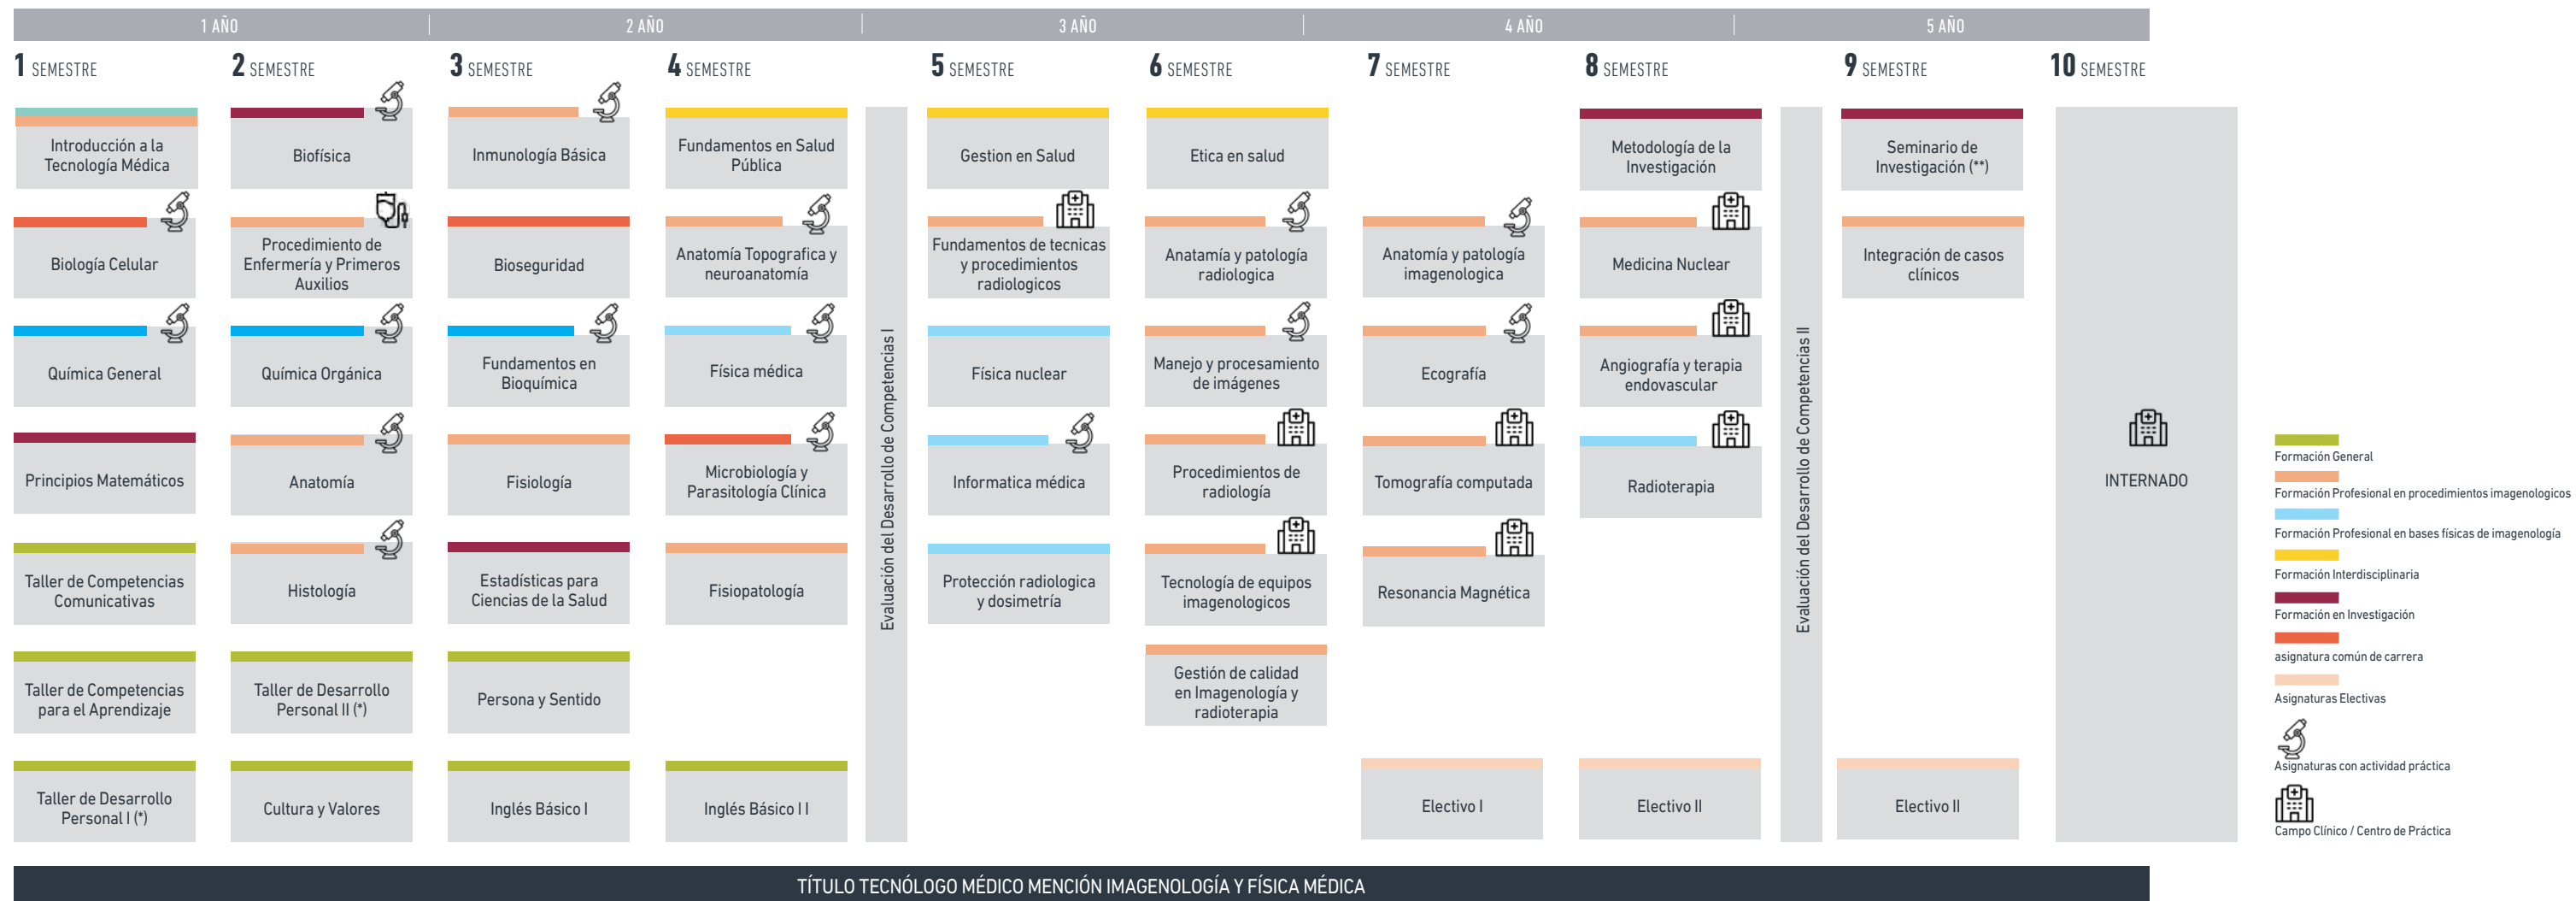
1 AÑO | 2 AÑO | 3 AÑO | 4 AÑO | 5 AÑO

1 SEMESTRE
Introducción a la Tecnología Médica
Biología Celular
Química General
Principios Matemáticos
Taller de Competencias Comunicativas
Taller de Competencias para el Aprendizaje
Taller de Desarrollo Personal I (*)

2 SEMESTRE
Biofísica
Procedimiento de Enfermería y Primeros Auxilios
Química Orgánica
Anatomía
Histología
Taller de Desarrollo Personal II (*)
Cultura y Valores

3 SEMESTRE
Inmunología Básica
Bioseguridad
Fundamentos en Bioquímica
Fisiología
Estadísticas para Ciencias de la Salud
Persona y Sentido
Inglés Básico I

4 SEMESTRE
Fundamentos en Salud Pública
Anatomía Topografica y neuroanatomía
Física médica
Microbiología y Parasitología Clínica
Fisiopatología
Inglés Básico I I

Evaluación del Desarrollo de Competencias I

5 SEMESTRE
Gestion en Salud
Fundamentos de tecnicas y procedimientos radiologicos
Física nuclear
Informatica médica
Protección radiologica y dosimetría

6 SEMESTRE
Etica en salud
Anatamía y patología radiologica
Manejo y procesamiento de imágenes
Procedimientos de radiología
Tecnología de equipos imagenologicos
Gestión de calidad en Imagenología y radioterapia

7 SEMESTRE
Anatomía y patología imagenologica
Ecografía
Tomografía computada
Resonancia Magnética
Electivo I

8 SEMESTRE
Metodología de la Investigación
Medicina Nuclear
Angiografía y terapia endovascular
Radioterapia
Electivo II

Evaluación del Desarrollo de Competencias II

9 SEMESTRE
Seminario de Investigación (**)
Integración de casos clínicos
Electivo II

10 SEMESTRE
INTERNADO

Formación General
Formación Profesional en procedimientos imagenologicos
Formación Profesional en bases físicas de imagenología
Formación Interdisciplinaria
Formación en Investigación
asignatura común de carrera
Asignaturas Electivas
Asignaturas con actividad práctica
Campo Clínico / Centro de Práctica

TÍTULO TECNÓLOGO MÉDICO MENCIÓN IMAGENOLOGÍA Y FÍSICA MÉDICA